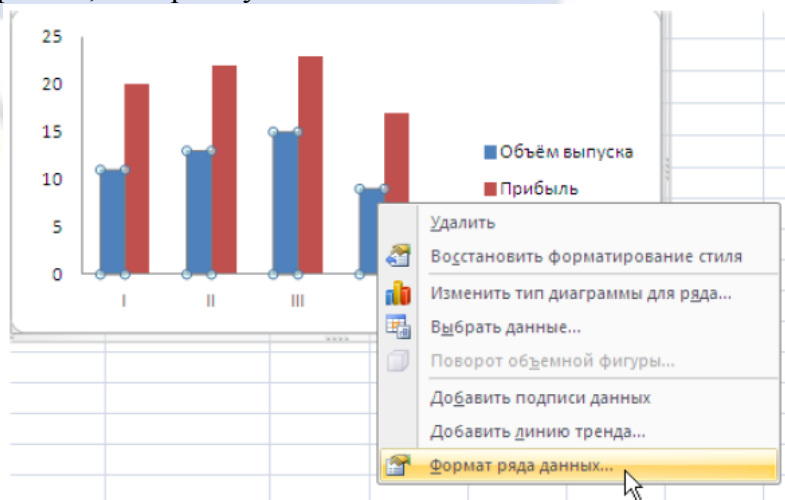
25
20
15
10
5
0
I
II
III

Объём выпуска
Прибыль

Удалить
Восстановить форматирование стиля
Изменить тип диаграммы для ряда...
Выбрать данные...
Поворот объемной фигуры...
Добавить подписи данных
Добавить линию тренда...
Формат ряда данных...